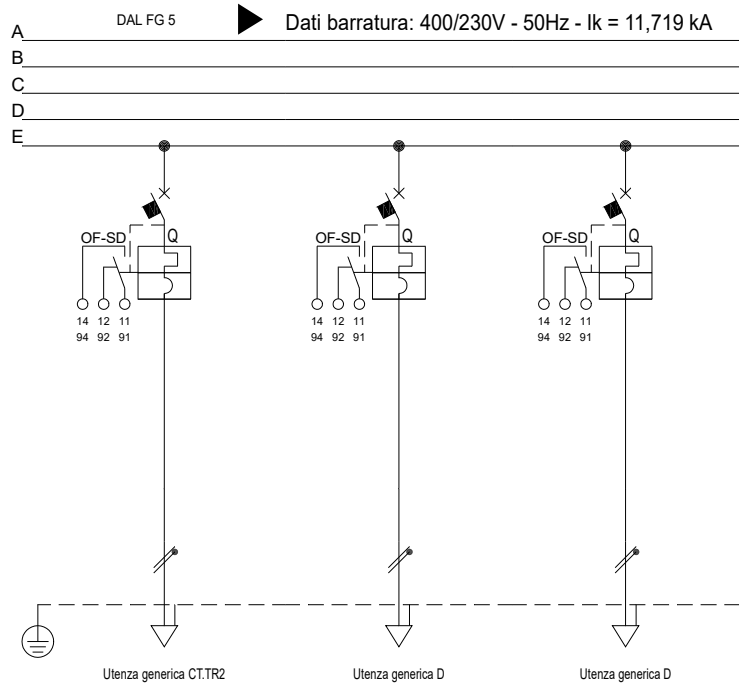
DAL FG 5

Dati barratura: 400/230V - 50Hz - Ik = 11,719 kA

A
B
C
D
E

OF-SD Q
14 12 11
94 92 91

OF-SD Q
14 12 11
94 92 91

OF-SD Q
14 12 11
94 92 91

Utenza generica CT.TR2

Utenza generica D

Utenza generica D